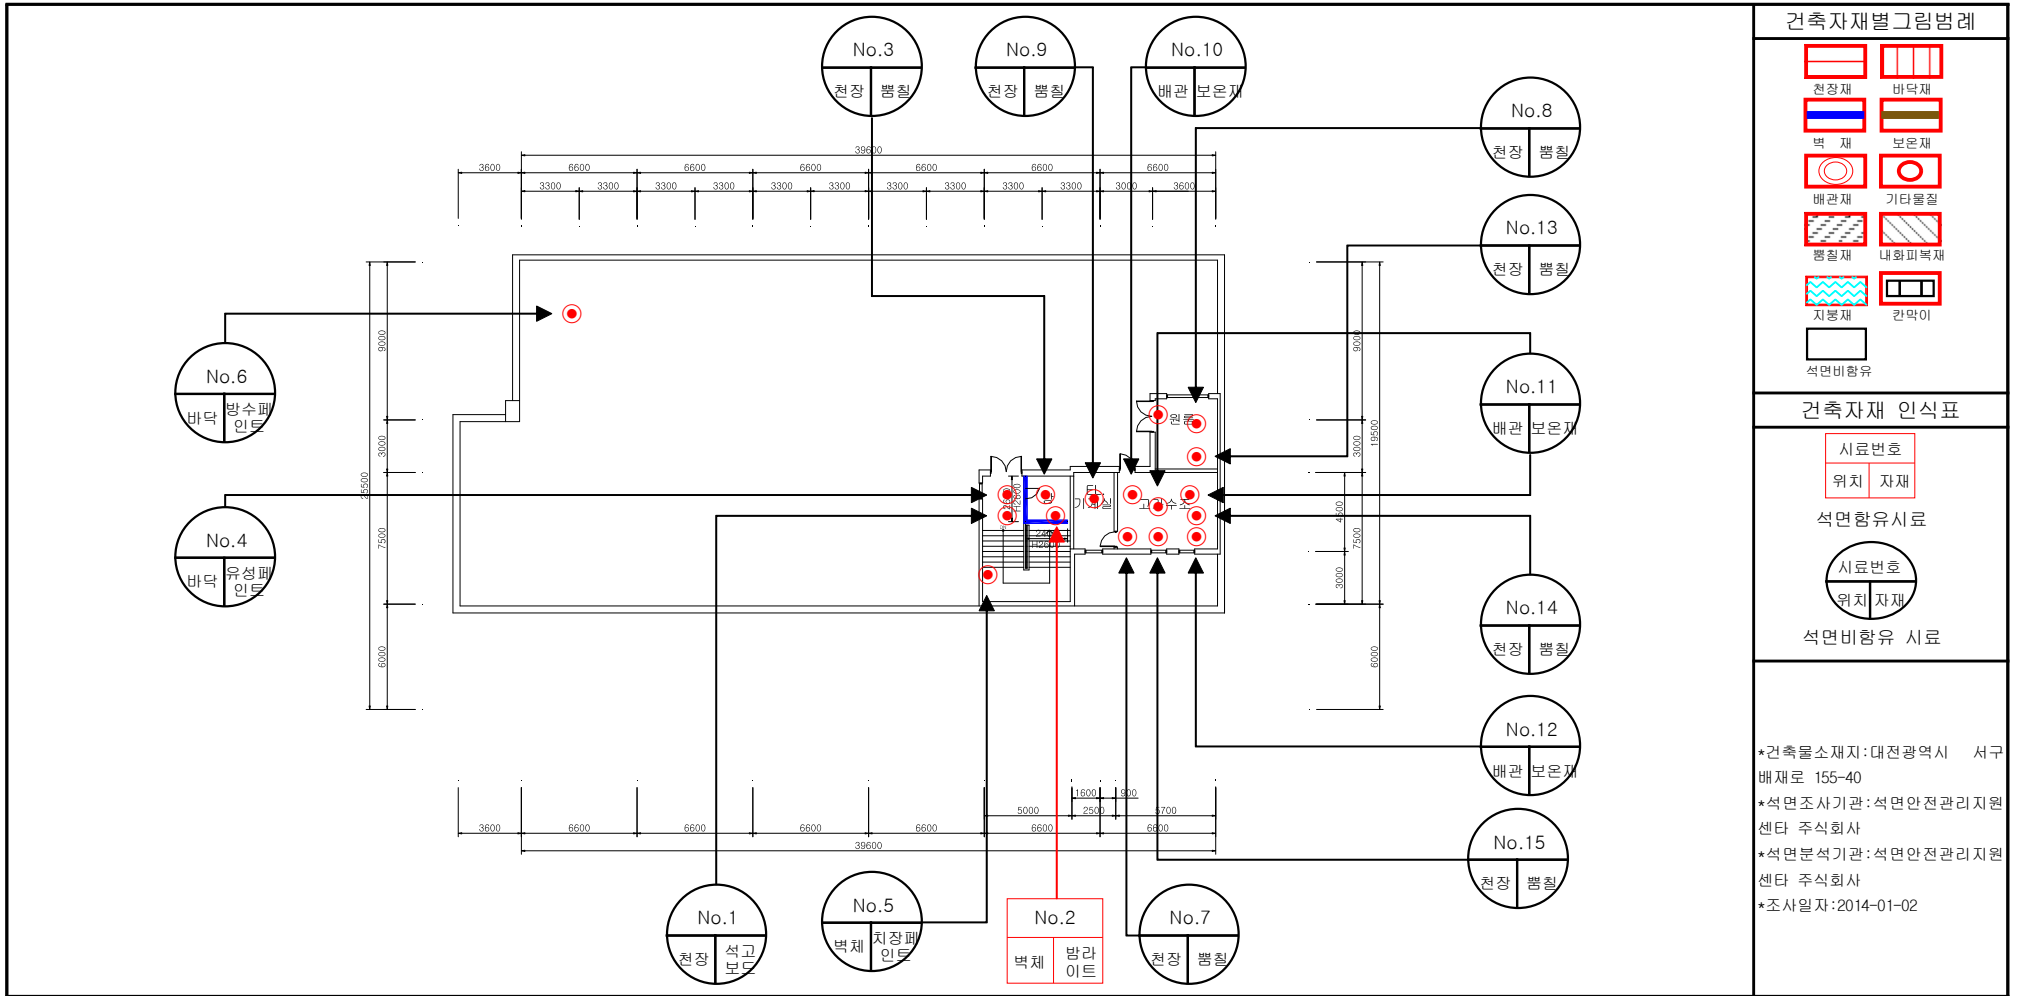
No.3
천장 | 뿜칠

No.9
천장 | 뿜칠

No.10
배관 | 보온재

No.8
천장 | 뿜칠

No.13
천장 | 뿜칠

No.11
배관 | 보온재

No.14
천장 | 뿜칠

No.12
배관 | 보온재

No.15
천장 | 뿜칠

No.6
바닥 | 방수페인트

No.4
바닥 | 유성페인트

No.1
천장 | 석고보드

No.5
벽체 | 치장페인트

No.2
벽체 | 방라이트

No.7
천장 | 뿜칠

39600
3600 6600 6600 6600 6600 6600 6600
3300 3300 3300 3300 3300 3300 3300 3300 3300 3300 3000 3600

9000 3000 7500 6000 35500
9000 3000 19500 4500 7500 3000 6000

원룸
기계실
고가수조
EV
전기실

1600 900
5000 2500 5700
3600 6600 6600 6600 6600 6600 6600
39600

건축자재별그림범례
천장재
바닥재
벽 재
보온재
배관재
기타물질
뿜칠재
내화피복재
지붕재
칸막이
석면비함유

건축자재 인식표
시료번호
위치 | 자재
석면함유시료
시료번호
위치 | 자재
석면비함유 시료

*건축물소재지:대전광역시 서구 배재로 155-40
*석면조사기관:석면안전관리지원센타 주식회사
*석면분석기관:석면안전관리지원센타 주식회사
*조사일자:2014-01-02